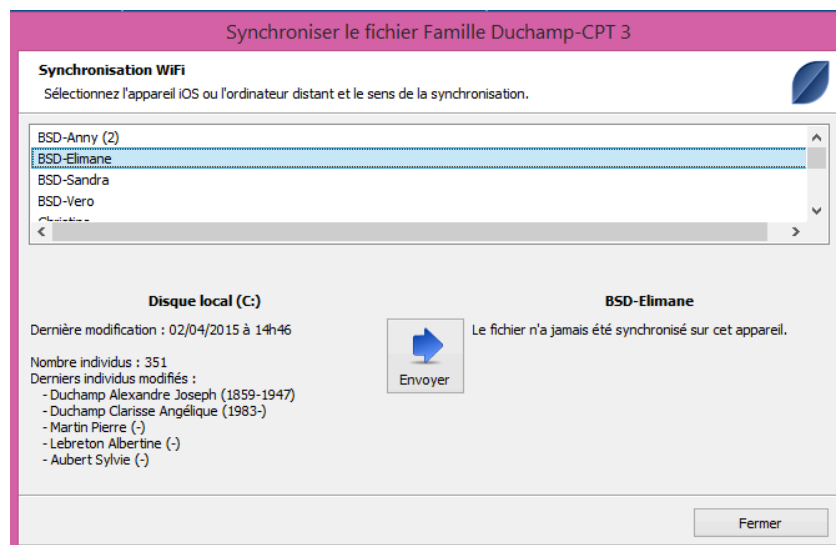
Synchroniser le fichier Famille Duchamp-CPT 3

Synchronisation WiFi

Sélectionnez l'appareil iOS ou l'ordinateur distant et le sens de la synchronisation.

BSD-Anny (2)
BSD-Elimane
BSD-Sandra
BSD-Vero
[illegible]

Disque local (C:)

Dernière modification : 02/04/2015 à 14h46

Nombre individus : 351
Derniers individus modifiés :
- Duchamp Alexandre Joseph (1859-1947)
- Duchamp Clarisse Angélique (1983-)
- Martin Pierre (-)
- Lebreton Albertine (-)
- Aubert Sylvie (-)

Envoyer

BSD-Elimane

Le fichier n'a jamais été synchronisé sur cet appareil.

Fermer